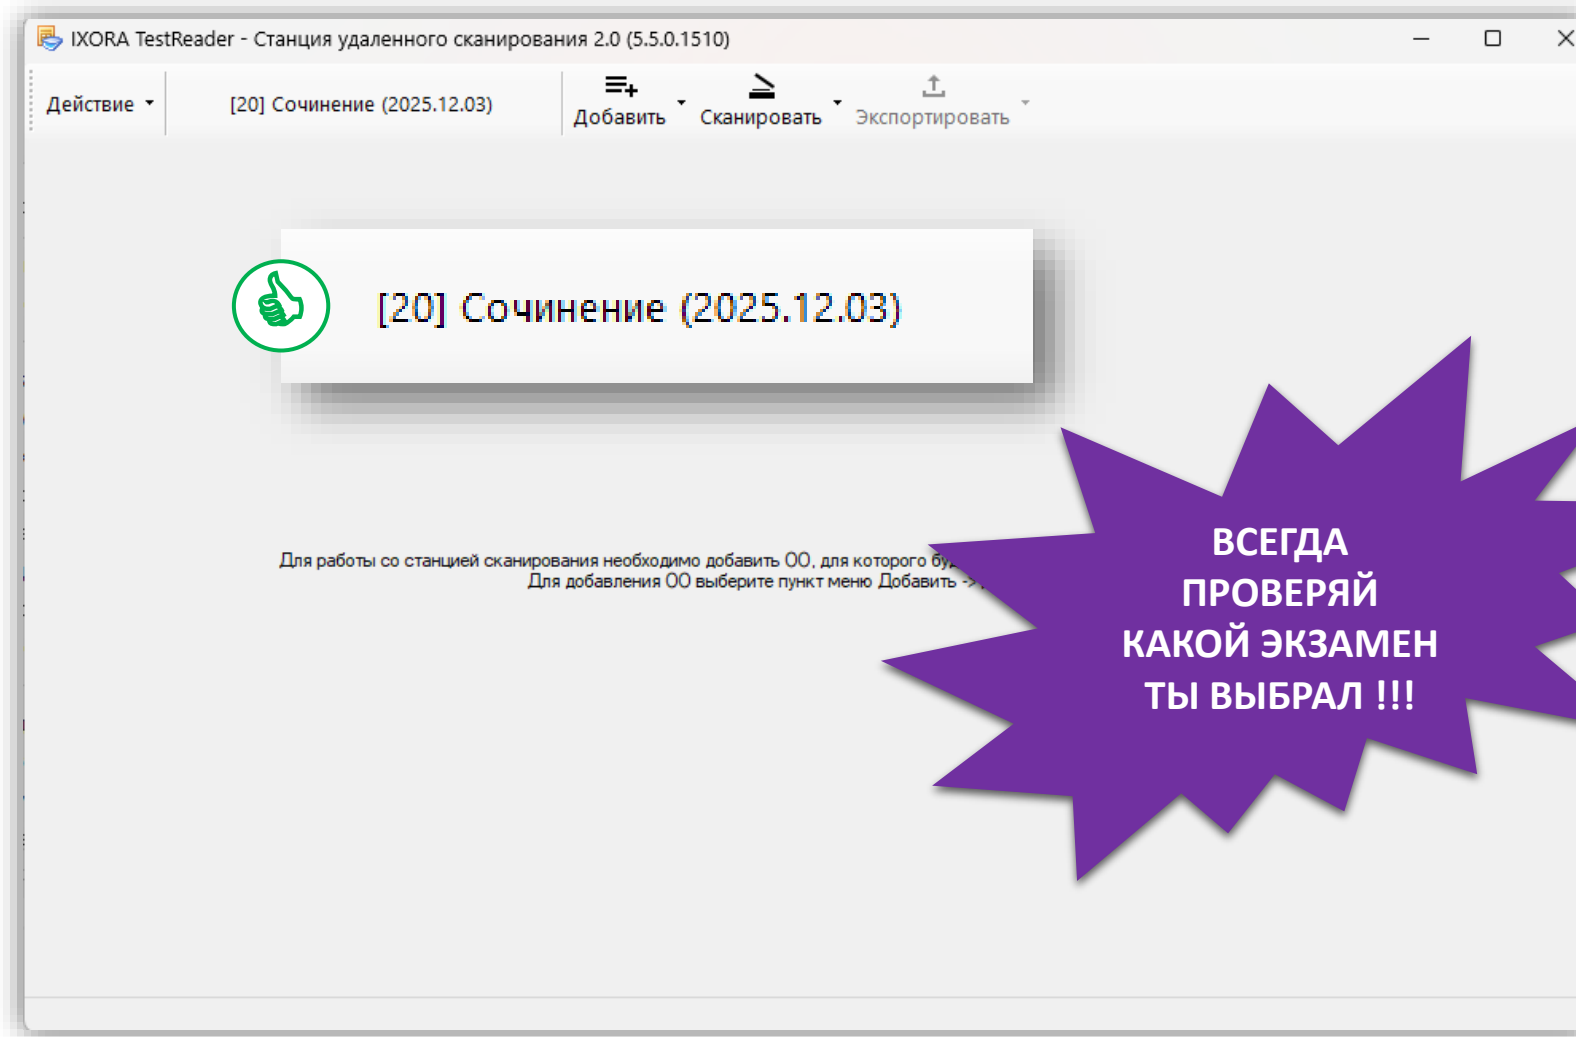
IXORA TestReader - Станция удаленного сканирования 2.0 (5.5.0.1510)

Действие

[20] Сочинение (2025.12.03)

Добавить

Сканировать

Экспортировать

[20] Сочинение (2025.12.03)

Для работы со станцией сканирования необходимо добавить ОО, для которого бу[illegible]
Для добавления ОО выберите пункт меню Добавить -> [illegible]

ВСЕГДА ПРОВЕРЯЙ КАКОЙ ЭКЗАМЕН ТЫ ВЫБРАЛ !!!